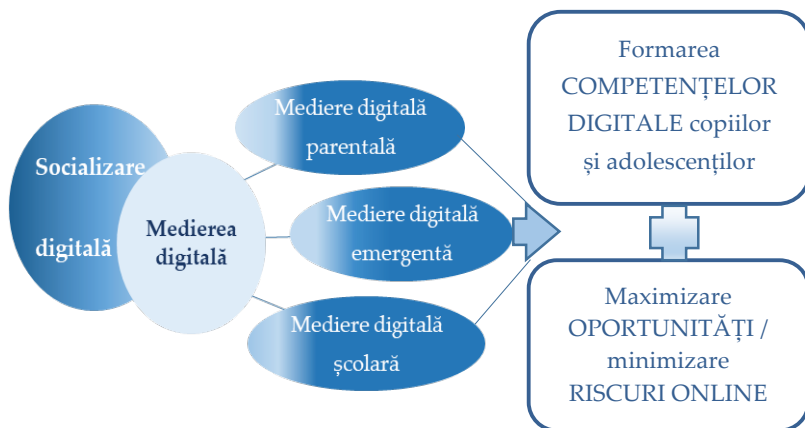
Socializare

digitală

Medierea digitală

Mediere digitală parentală

Mediere digitală emergentă

Mediere digitală școlară

Formarea COMPETENȚELOR DIGITALE copiilor și adolescenților

Maximizare OPORTUNITĂȚI / minimizare RISCURI ONLINE